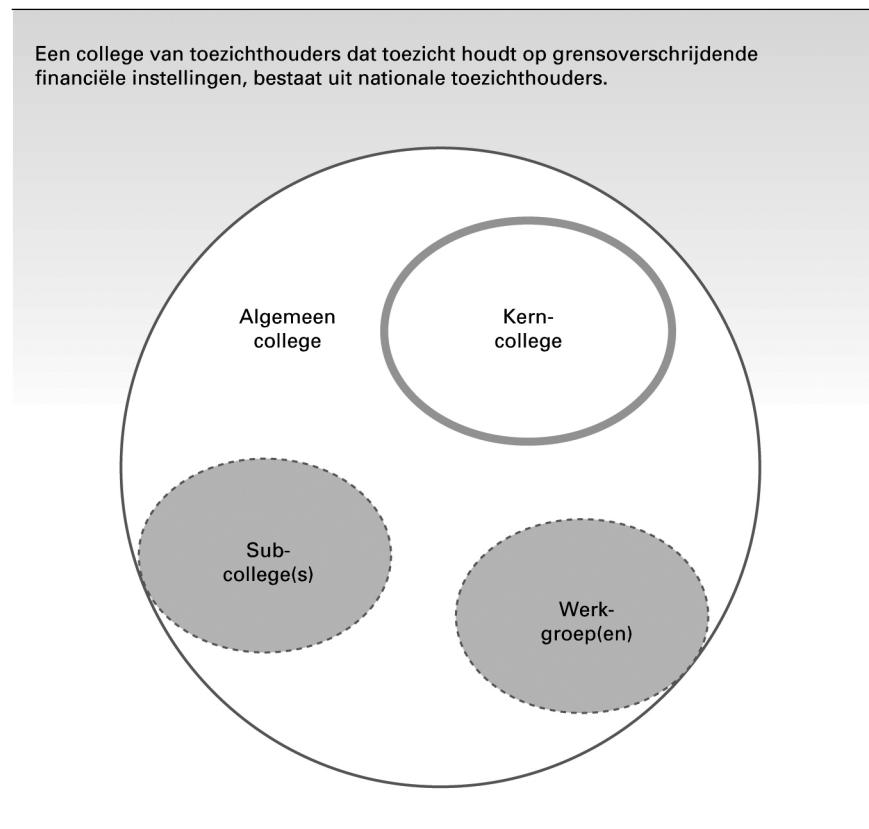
Een college van toezichthouders dat toezicht houdt op grensoverschrijdende financiële instellingen, bestaat uit nationale toezichthouders.

Algemeen college

Kern-college

Sub-college(s)

Werk-groep(en)